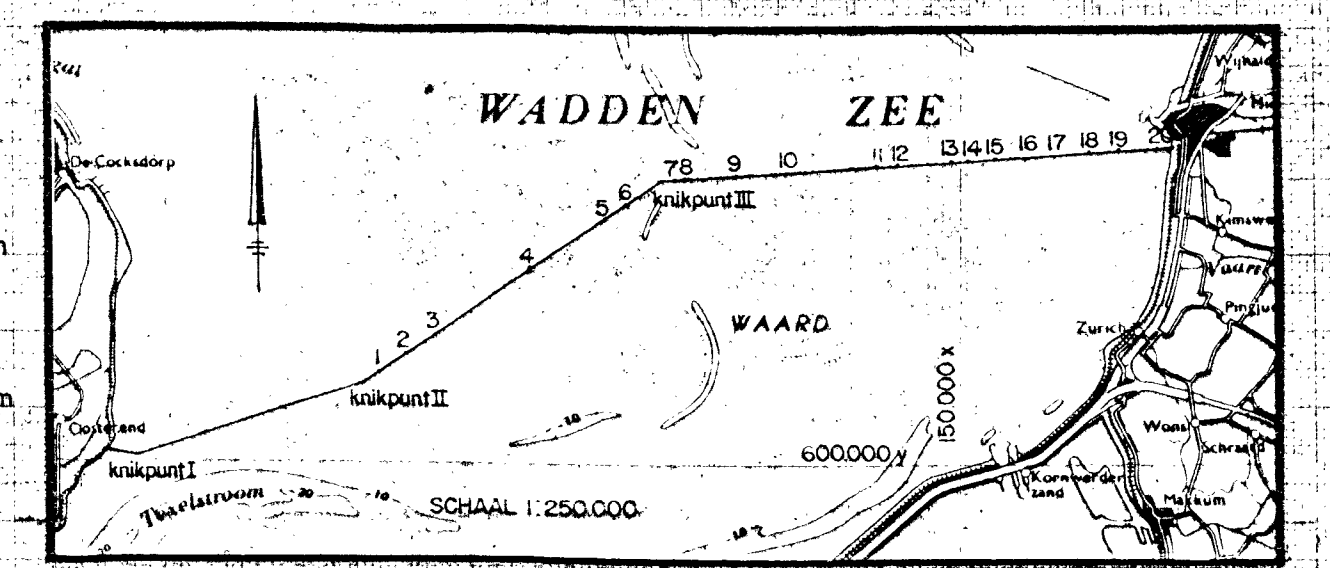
zal

WADDEN ZEE

Wijhalde

De Cocksdorp

7 8 9 10 11 12 13 14 15 16 17 18 19 20

knikpunt III

5 6

4

Kimswerd

1 2 3

WAARD

Zurich

Pingjum

knikpunt II

150.000 x

Oosterend

10

Wons

Schraard

600.000 y

knikpunt I

Kornwerderzand

Texelstroom 20 10

SCHAAL 1 : 250.000

Makkum

20

10

n

n